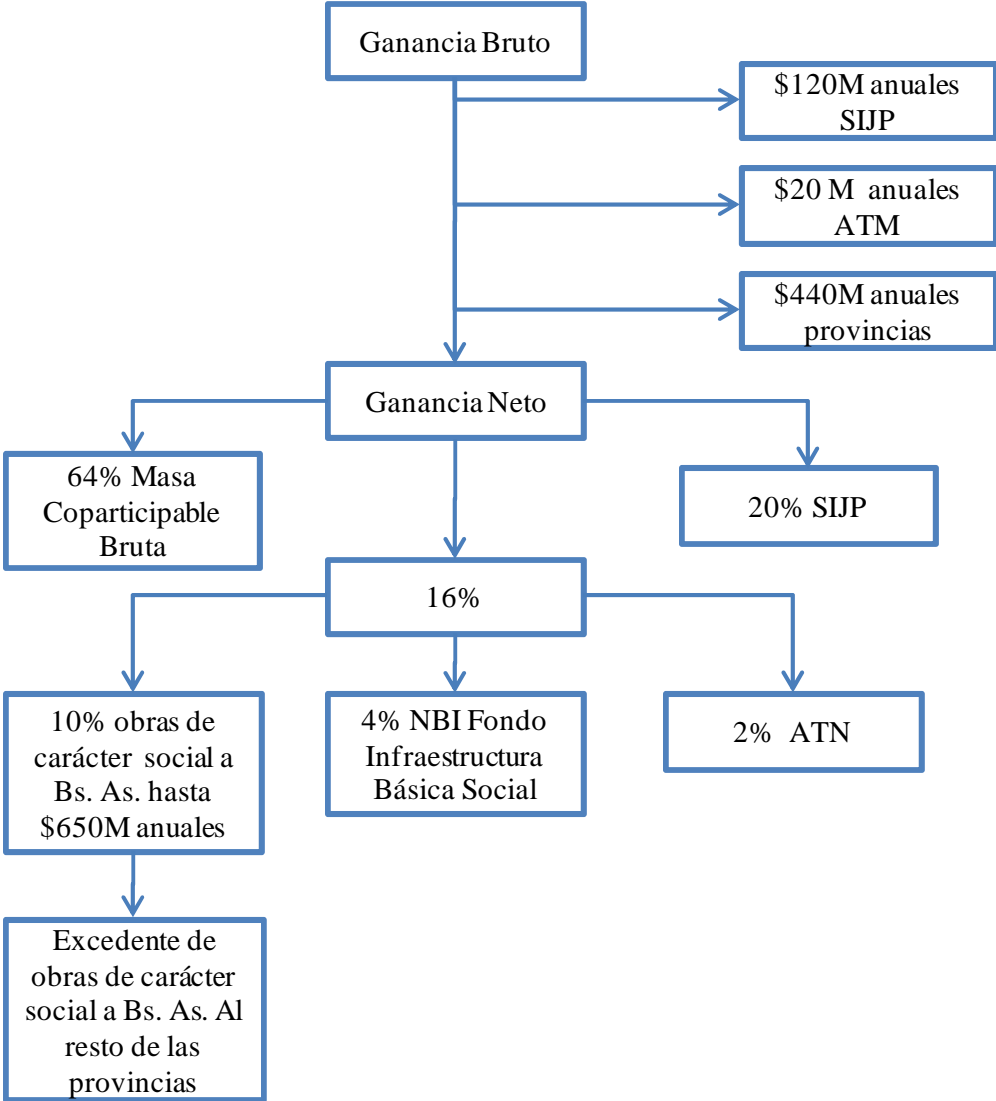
Ganancia Bruto

\$120M anuales SIJP

\$20 M anuales ATM

\$440M anuales provincias

Ganancia Neto

64% Masa Coparticipable Bruta

20% SIJP

16%

10% obras de carácter social a Bs. As. hasta \$650M anuales

4% NBI Fondo Infraestructura Básica Social

2% ATN

Excedente de obras de carácter social a Bs. As. Al resto de las provincias